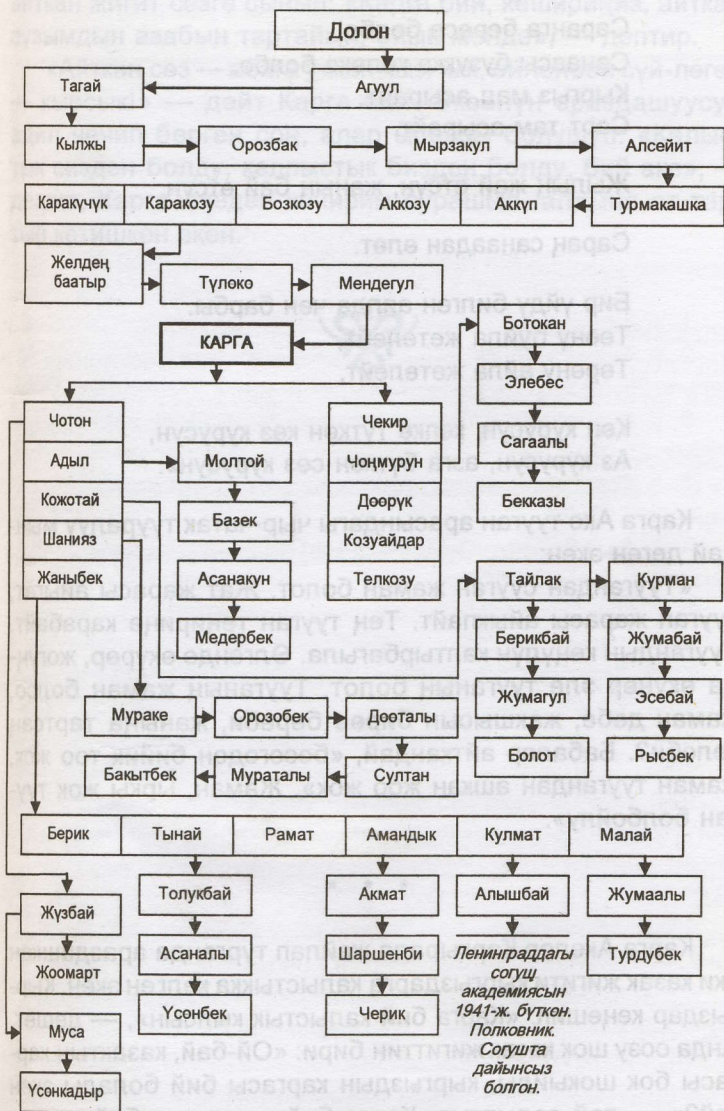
Долон

Тагай

Агуул

Кылжы

Орозбак

Мырзакул

Алсейит

Каракүчүк

Каракозу

Бозкозу

Аккозу

Аккүп

Турмакашка

Желдең баатыр

Түлоко

Мендегул

Ботокан

КАРГА

Элебес

Сагаалы

Бекказы

Чотон

Чекир

Адыл

Молтой

Чоңмурун

Кожотай

Дооруқ

Шанияз

Базек

Козуайдар

Жаныбек

Асанакун

Телкозу

Тайлак

Курман

Медербек

Берикбай

Жумабай

Жумагул

Эсебай

Мураке

Орозобек

Дооталы

Болот

Рысбек

Бакытбек

Мураталы

Султан

Берик

Тынай

Рамат

Амандык

Кулмат

Малай

Толукбай

Акмат

Алышбай

Жумаалы

Жүзбай

Асаналы

Шаршенби

Ленинграддагы согуш академиясын 1941-ж. бүткөн. Полковник. Согушта дайынсыз болгон.

Турдубек

Жоомарт

Үсөнбек

Черик

Муса

Үсөнкадыр